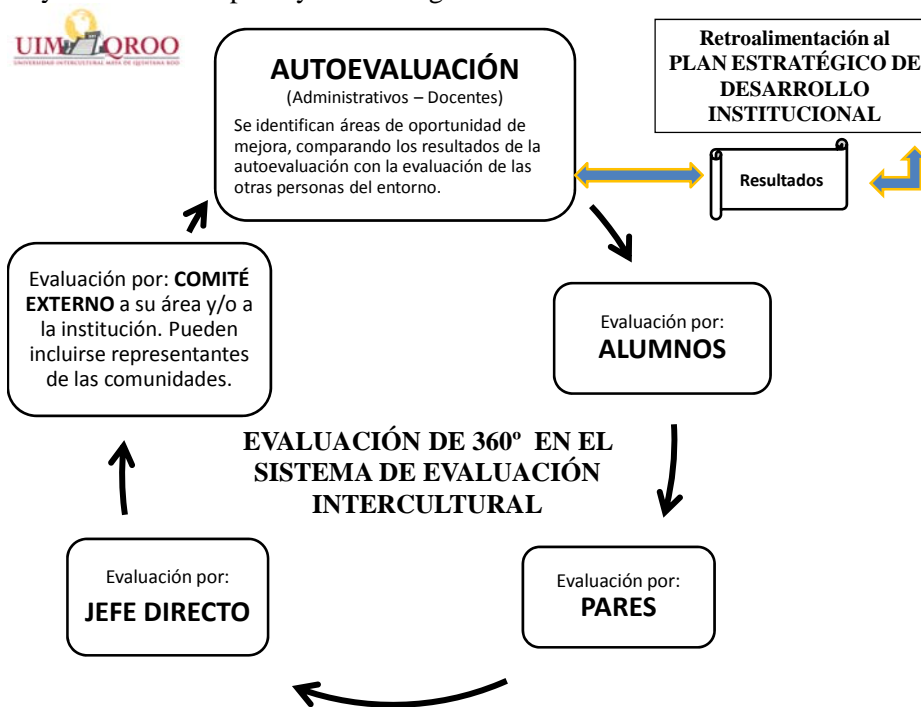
UIMQROO
UNIVERSIDAD INTERCULTURAL MAYA DE QUINTANA ROO

AUTOEVALUACIÓN
(Administrativos – Docentes)
Se identifican áreas de oportunidad de mejora, comparando los resultados de la autoevaluación con la evaluación de las otras personas del entorno.

Retroalimentación al PLAN ESTRATÉGICO DE DESARROLLO INSTITUCIONAL

Resultados

Evaluación por: COMITÉ EXTERNO a su área y/o a la institución. Pueden incluirse representantes de las comunidades.

Evaluación por:
ALUMNOS

EVALUACIÓN DE 360º EN EL SISTEMA DE EVALUACIÓN INTERCULTURAL

Evaluación por:
JEFE DIRECTO

Evaluación por:
PARES